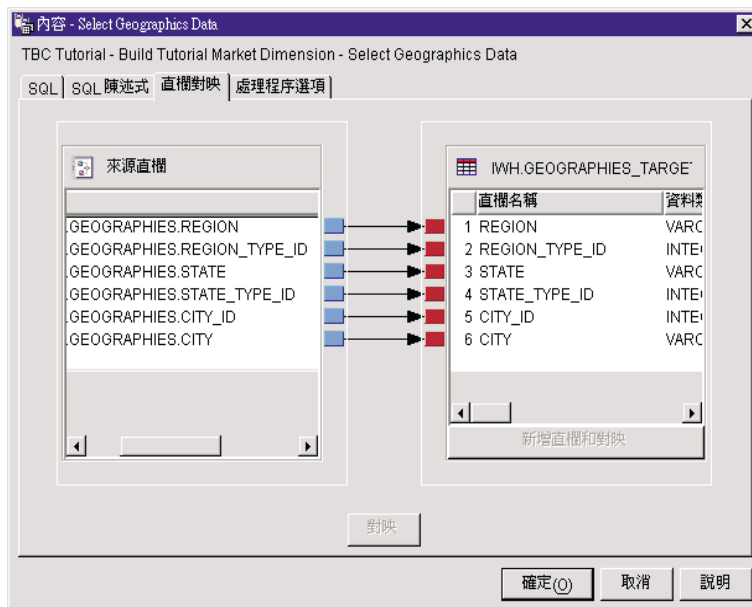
內容 - Select Geographics Data

TBC Tutorial - Build Tutorial Market Dimension - Select Geographics Data

SQL | SQL 陳述式 | 直欄對映 | 處理程序選項

來源直欄

.GEOGRAPHIES.REGION
.GEOGRAPHIES.REGION_TYPE_ID
.GEOGRAPHIES.STATE
.GEOGRAPHIES.STATE_TYPE_ID
.GEOGRAPHIES.CITY_ID
.GEOGRAPHIES.CITY

IWH.GEOGRAPHIES_TARGE

| | 直欄名稱 | 資料 |
|---|---|---|
| 1 | REGION | VARC |
| 2 | REGION_TYPE_ID | INTE |
| 3 | STATE | VARC |
| 4 | STATE_TYPE_ID | INTE |
| 5 | CITY_ID | INTE |
| 6 | CITY | VARC |

新增直欄和對映

對映

確定(O) 取消 說明